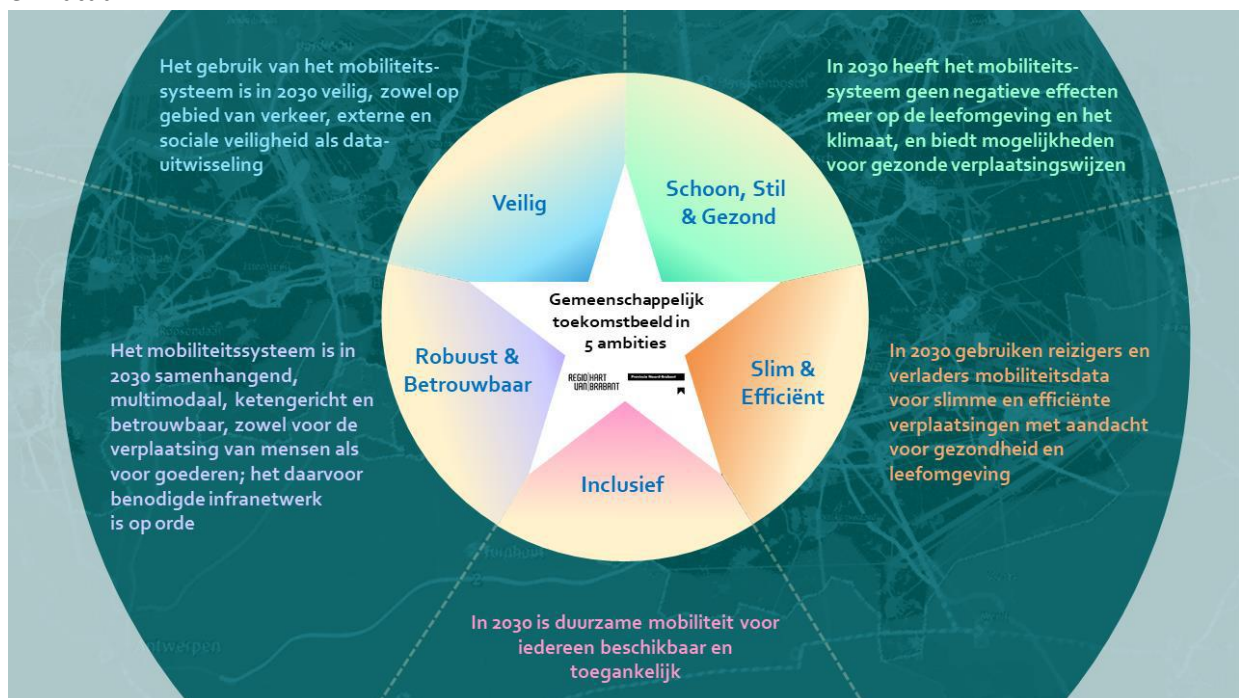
Het gebruik van het mobiliteitssysteem is in 2030 veilig, zowel op gebied van verkeer, externe en sociale veiligheid als datauitwisseling

In 2030 heeft het mobiliteitssysteem geen negatieve effecten meer op de leefomgeving en het klimaat, en biedt mogelijkheden voor gezonde verplaatsingswijzen

Veilig

Schoon, Stil & Gezond

Gemeenschappelijk toekomstbeeld in 5 ambities

REGIO HART VAN BRABANT

Provincie Noord-Brabant

Robuust & Betrouwbaar

Slim & Efficiënt

Inclusief

Het mobiliteitssysteem is in 2030 samenhangend, multimodaal, ketengericht en betrouwbaar, zowel voor de verplaatsing van mensen als voor goederen; het daarvoor benodigde infranetwerk is op orde

In 2030 gebruiken reizigers en verladers mobiliteitsdata voor slimme en efficiënte verplaatsingen met aandacht voor gezondheid en leefomgeving

In 2030 is duurzame mobiliteit voor iedereen beschikbaar en toegankelijk